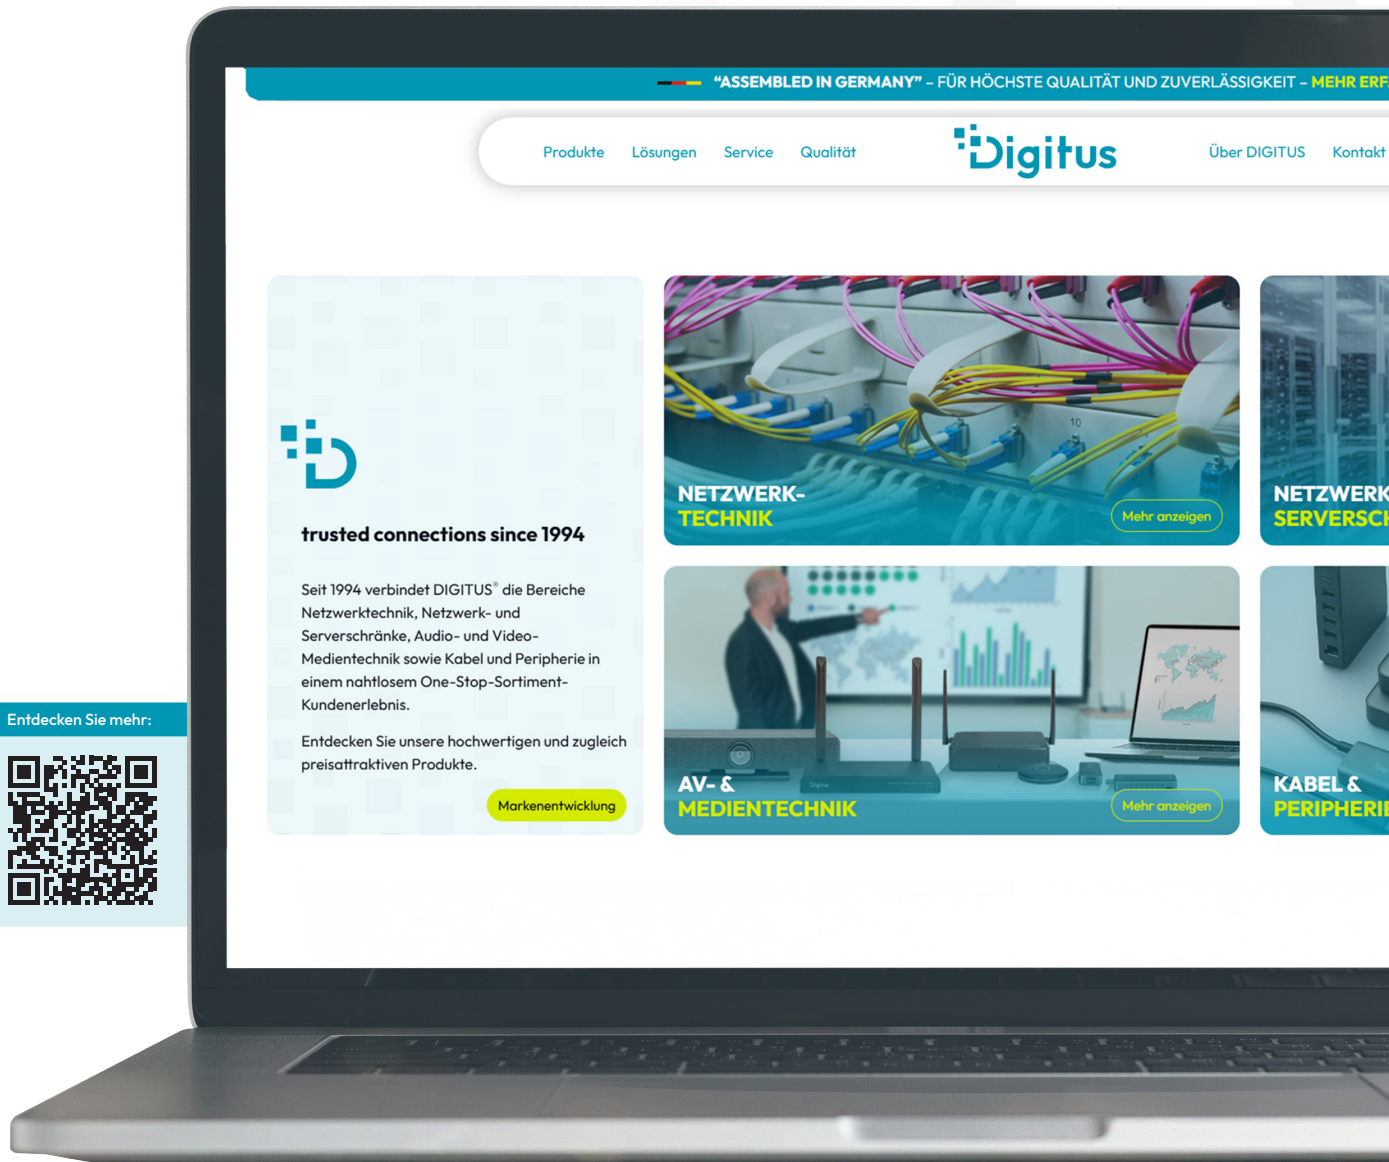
"ASSEMBLED IN GERMANY" – FÜR HÖCHSTE QUALITÄT UND ZUVERLÄSSIGKEIT – MEHR ERF

Produkte Lösungen Service Qualität

Digitus

Über DIGITUS Kontakt

trusted connections since 1994

Seit 1994 verbindet DIGITUS® die Bereiche Netzwerktechnik, Netzwerk- und Serverschränke, Audio- und Video-Medientechnik sowie Kabel und Peripherie in einem nahtlosem One-Stop-Sortiment-Kundenerlebnis.

Entdecken Sie unsere hochwertigen und zugleich preisattraktiven Produkte.

Markenentwicklung

NETZWERK-TECHNIK

Mehr anzeigen

NETZWERK SERVERSCH

AV- & MEDIENTECHNIK

Mehr anzeigen

KABEL & PERIPHERI

Entdecken Sie mehr: